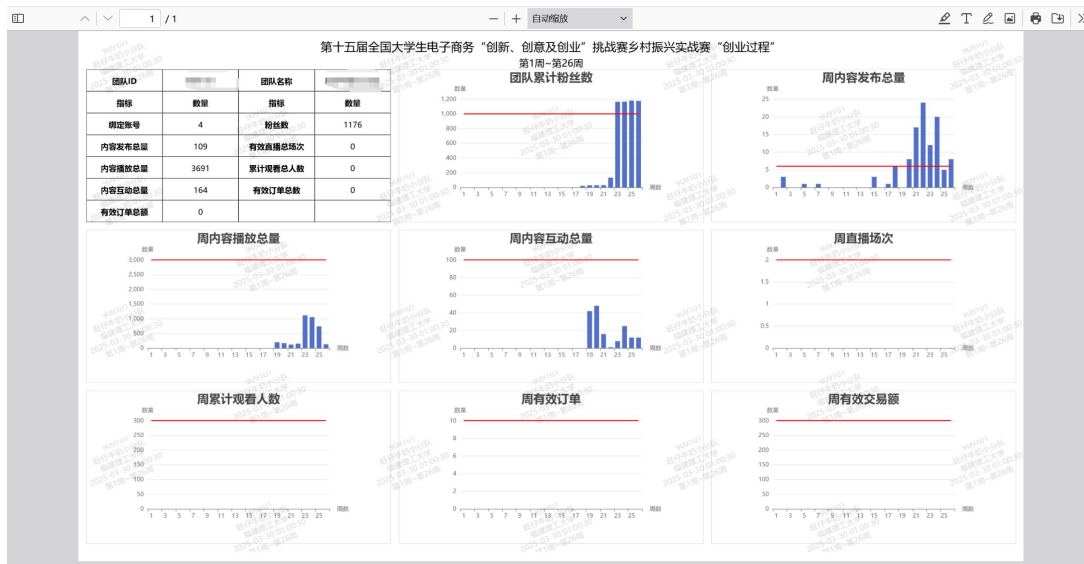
1 / 1
— + 自动缩放

第十五届全国大学生电子商务“创新、创意及创业”挑战赛乡村振兴实战赛“创业过程”
第1周~第26周

| 团队ID | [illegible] | 团队名称 | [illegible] |
|---|---|---|---|
| 指标 | 数量 | 指标 | 数量 |
| 绑定账号 | 4 | 粉丝数 | 1176 |
| 内容发布总量 | 109 | 有效直播总场次 | 0 |
| 内容播放总量 | 3691 | 累计观看总人数 | 0 |
| 内容互动总量 | 164 | 有效订单总数 | 0 |
| 有效订单总额 | 0 | | |

团队累计粉丝数
数量
1,200
1,000
800
600
400
200
0
1 3 5 7 9 11 13 15 17 19 21 23 25 周数

周内容发布总量
数量
25
20
15
10
5
0
1 3 5 7 9 11 13 15 17 19 21 23 25 周数

周内容播放总量
数量
3,000
2,500
2,000
1,500
1,000
500
0
1 3 5 7 9 11 13 15 17 19 21 23 25 周数

周内容互动总量
数量
100
80
60
40
20
0
1 3 5 7 9 11 13 15 17 19 21 23 25 周数

周直播场次
数量
2
1.5
1
0.5
0
1 3 5 7 9 11 13 15 17 19 21 23 25 周数

周累计观看人数
数量
300
250
200
150
100
50
0
1 3 5 7 9 11 13 15 17 19 21 23 25 周数

周有效订单
数量
10
8
6
4
2
0
1 3 5 7 9 11 13 15 17 19 21 23 25 周数

周有效交易额
数量
300
250
200
150
100
50
0
1 3 5 7 9 11 13 15 17 19 21 23 25 周数

WW101
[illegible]
2025-03-30 01:00:30
第1周~第26周